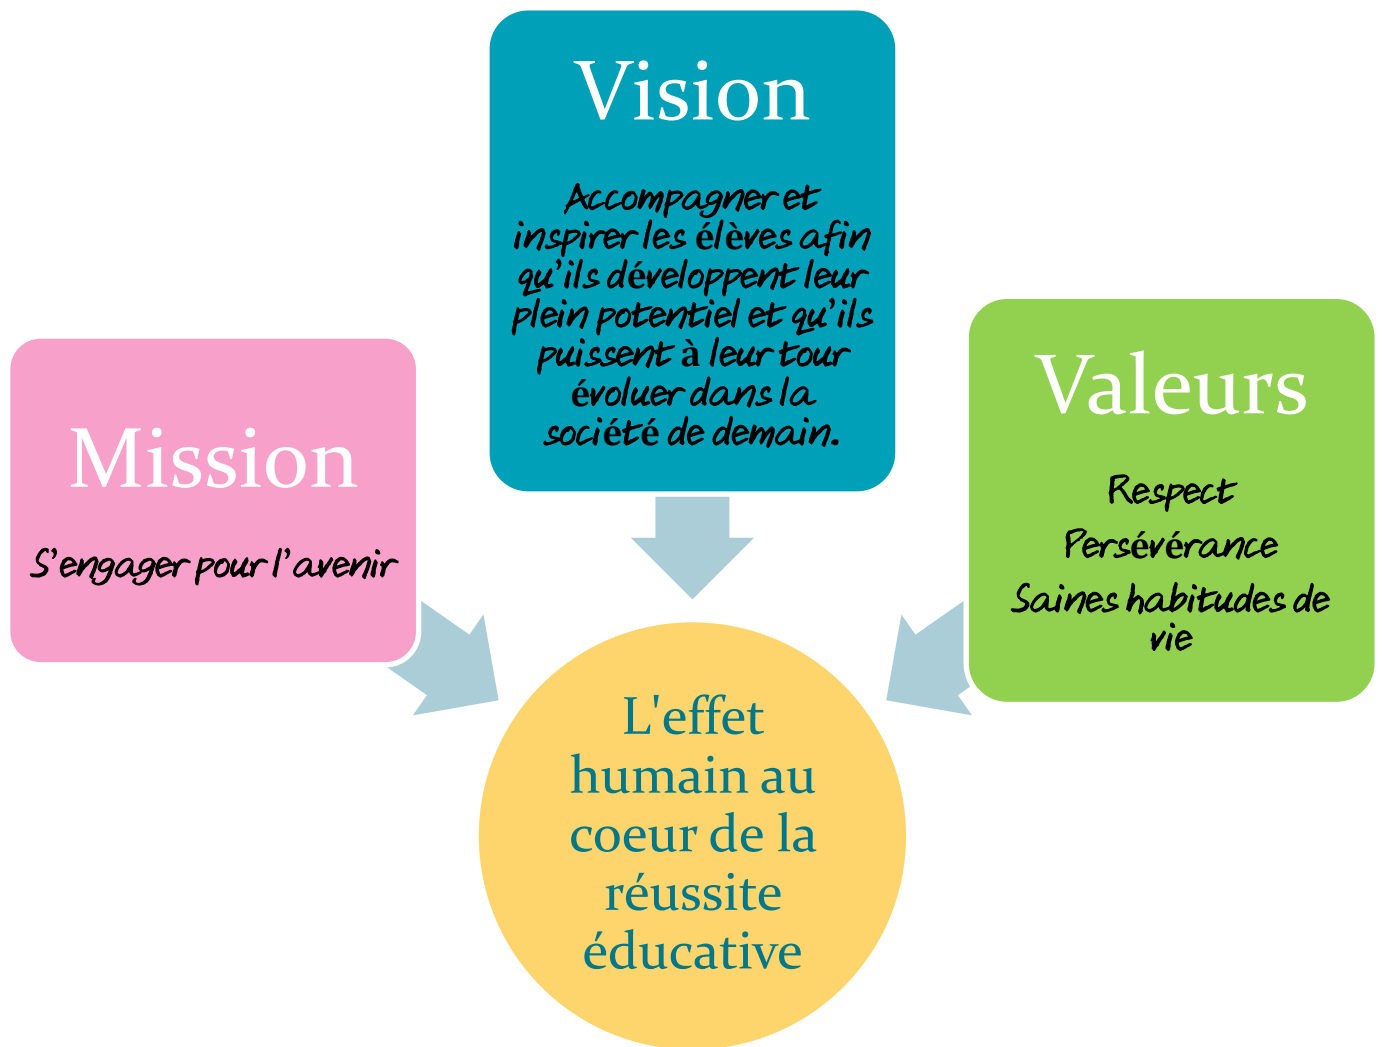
Vision

Accompagner et inspirer les élèves afin qu'ils développent leur plein potentiel et qu'ils puissent à leur tour évoluer dans la société de demain.

Mission

S'engager pour l'avenir

Valeurs

Respect

Persévérance

Saines habitudes de vie

L'effet humain au coeur de la réussite éducative